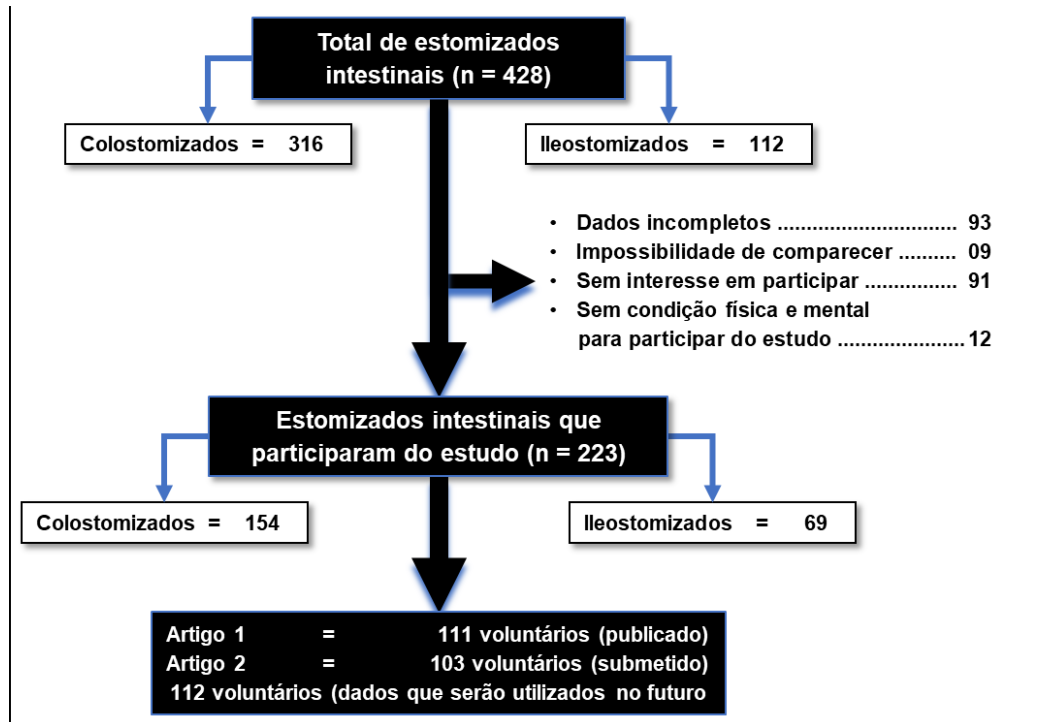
Total de estomizados intestinais (n = 428)

Colostomizados = 316

Ileostomizados = 112

• Dados incompletos ................................ 93
• Impossibilidade de comparecer .......... 09
• Sem interesse em participar ................ 91
• Sem condição física e mental para participar do estudo ......................12

Estomizados intestinais que participaram do estudo (n = 223)

Colostomizados = 154

Ileostomizados = 69

Artigo 1 = 111 voluntários (publicado)
Artigo 2 = 103 voluntários (submetido)
112 voluntários (dados que serão utilizados no futuro